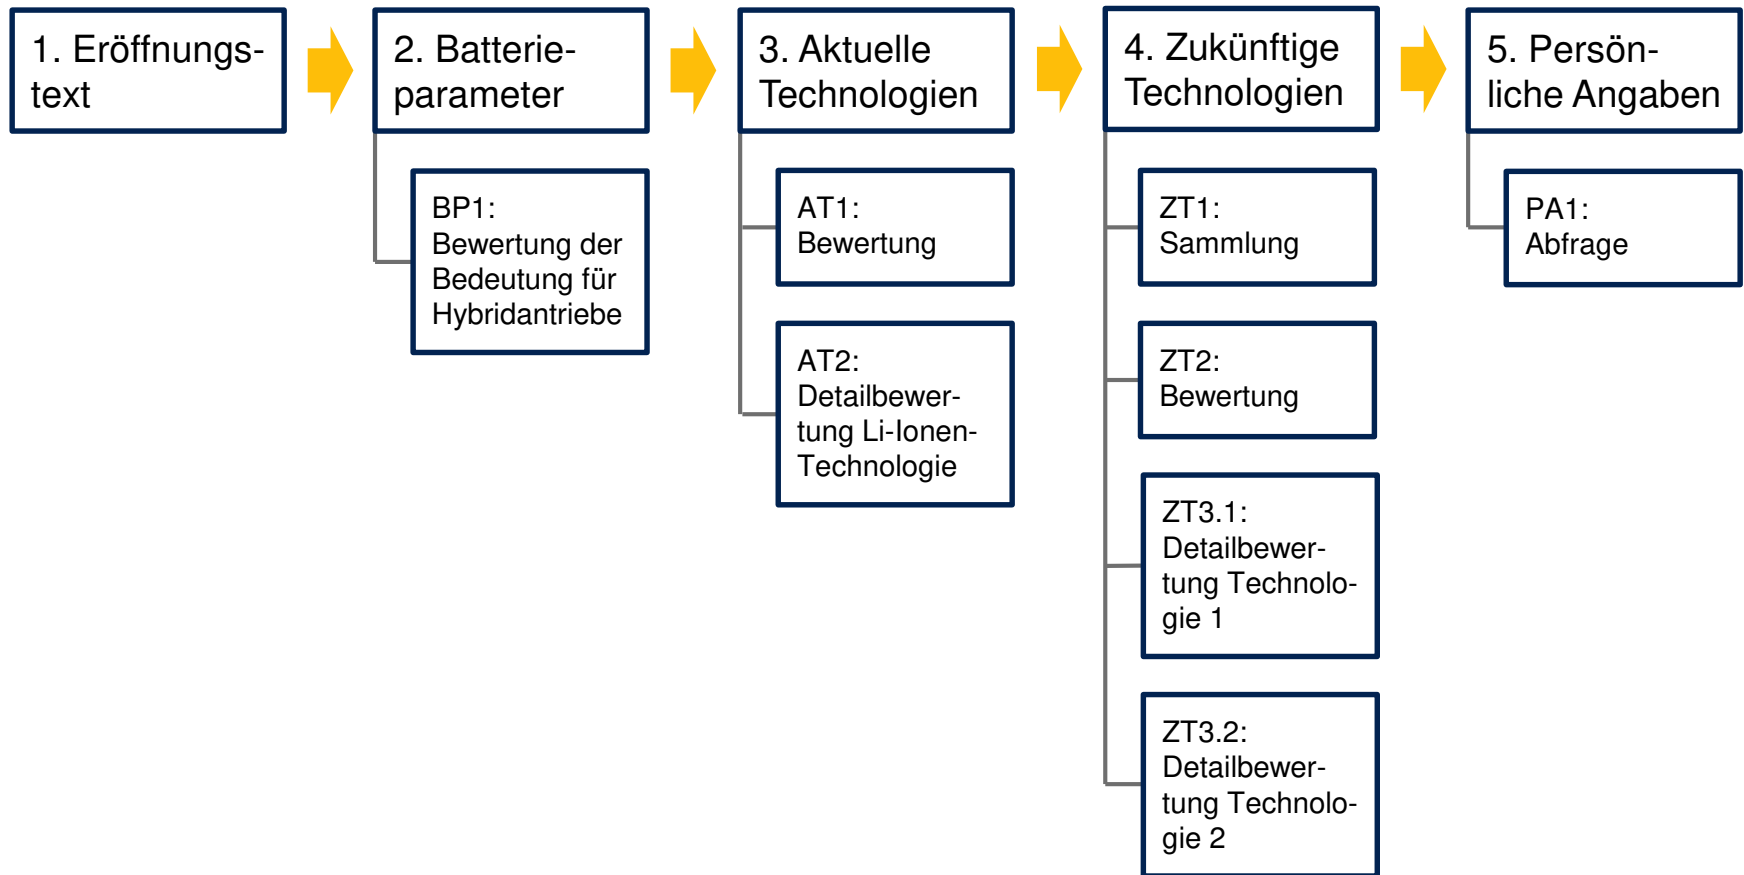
1. Eröffnungstext

2. Batterieparameter

BP1: Bewertung der Bedeutung für Hybridantriebe

3. Aktuelle Technologien

AT1: Bewertung

AT2: Detailbewertung Li-Ionen-Technologie

4. Zukünftige Technologien

ZT1: Sammlung

ZT2: Bewertung

ZT3.1: Detailbewertung Technologie 1

ZT3.2: Detailbewertung Technologie 2

5. Persönliche Angaben

PA1: Abfrage